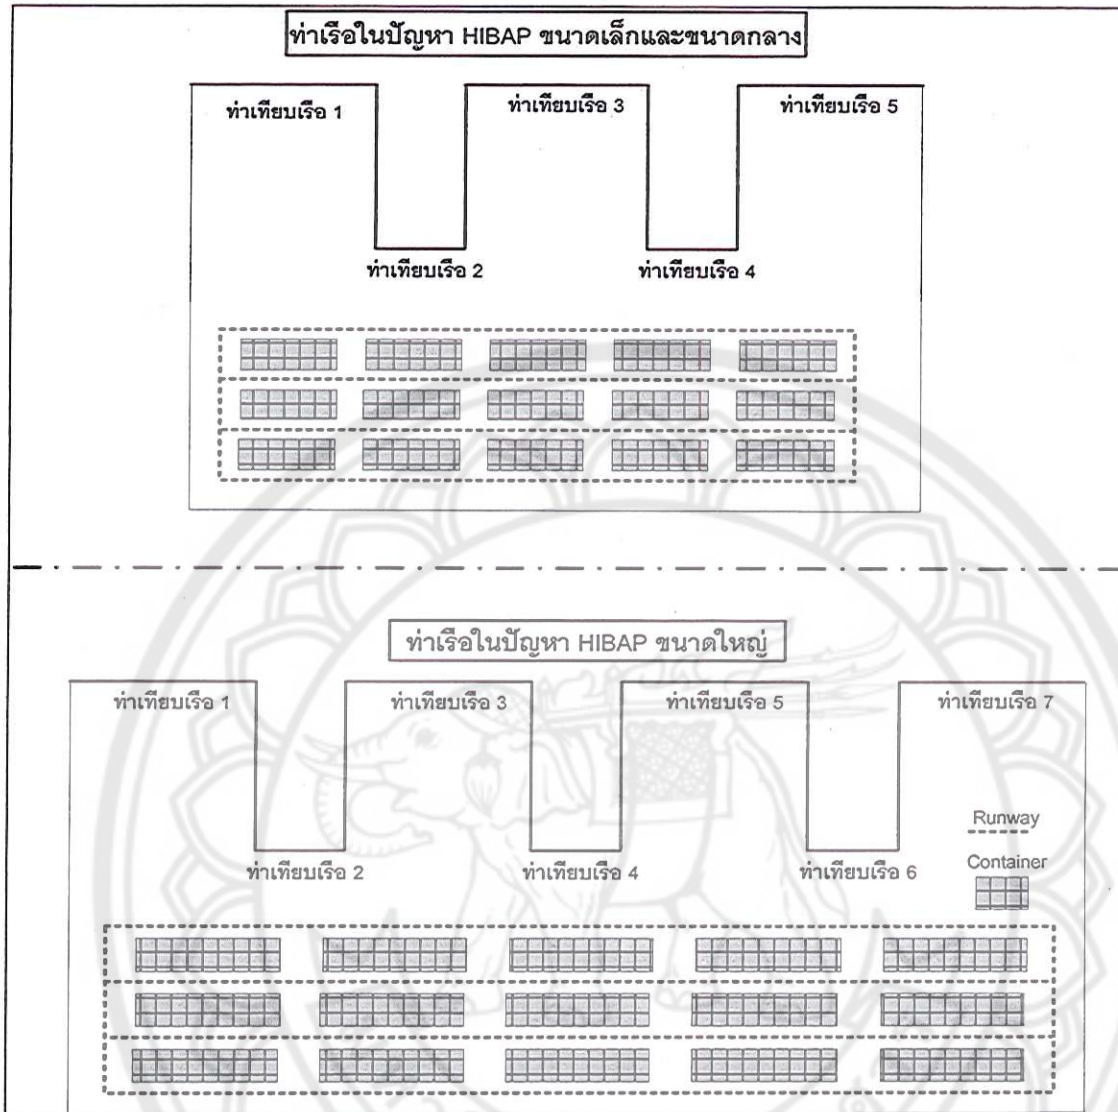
ท่าเรือในปัญหา HIBAP ขนาดเล็กและขนาดกลาง

ท่าเทียบเรือ 1

ท่าเทียบเรือ 3

ท่าเทียบเรือ 5

ท่าเทียบเรือ 2

ท่าเทียบเรือ 4

ท่าเรือในปัญหา HIBAP ขนาดใหญ่

ท่าเทียบเรือ 1

ท่าเทียบเรือ 3

ท่าเทียบเรือ 5

ท่าเทียบเรือ 7

Runway

ท่าเทียบเรือ 2

ท่าเทียบเรือ 4

ท่าเทียบเรือ 6

Container